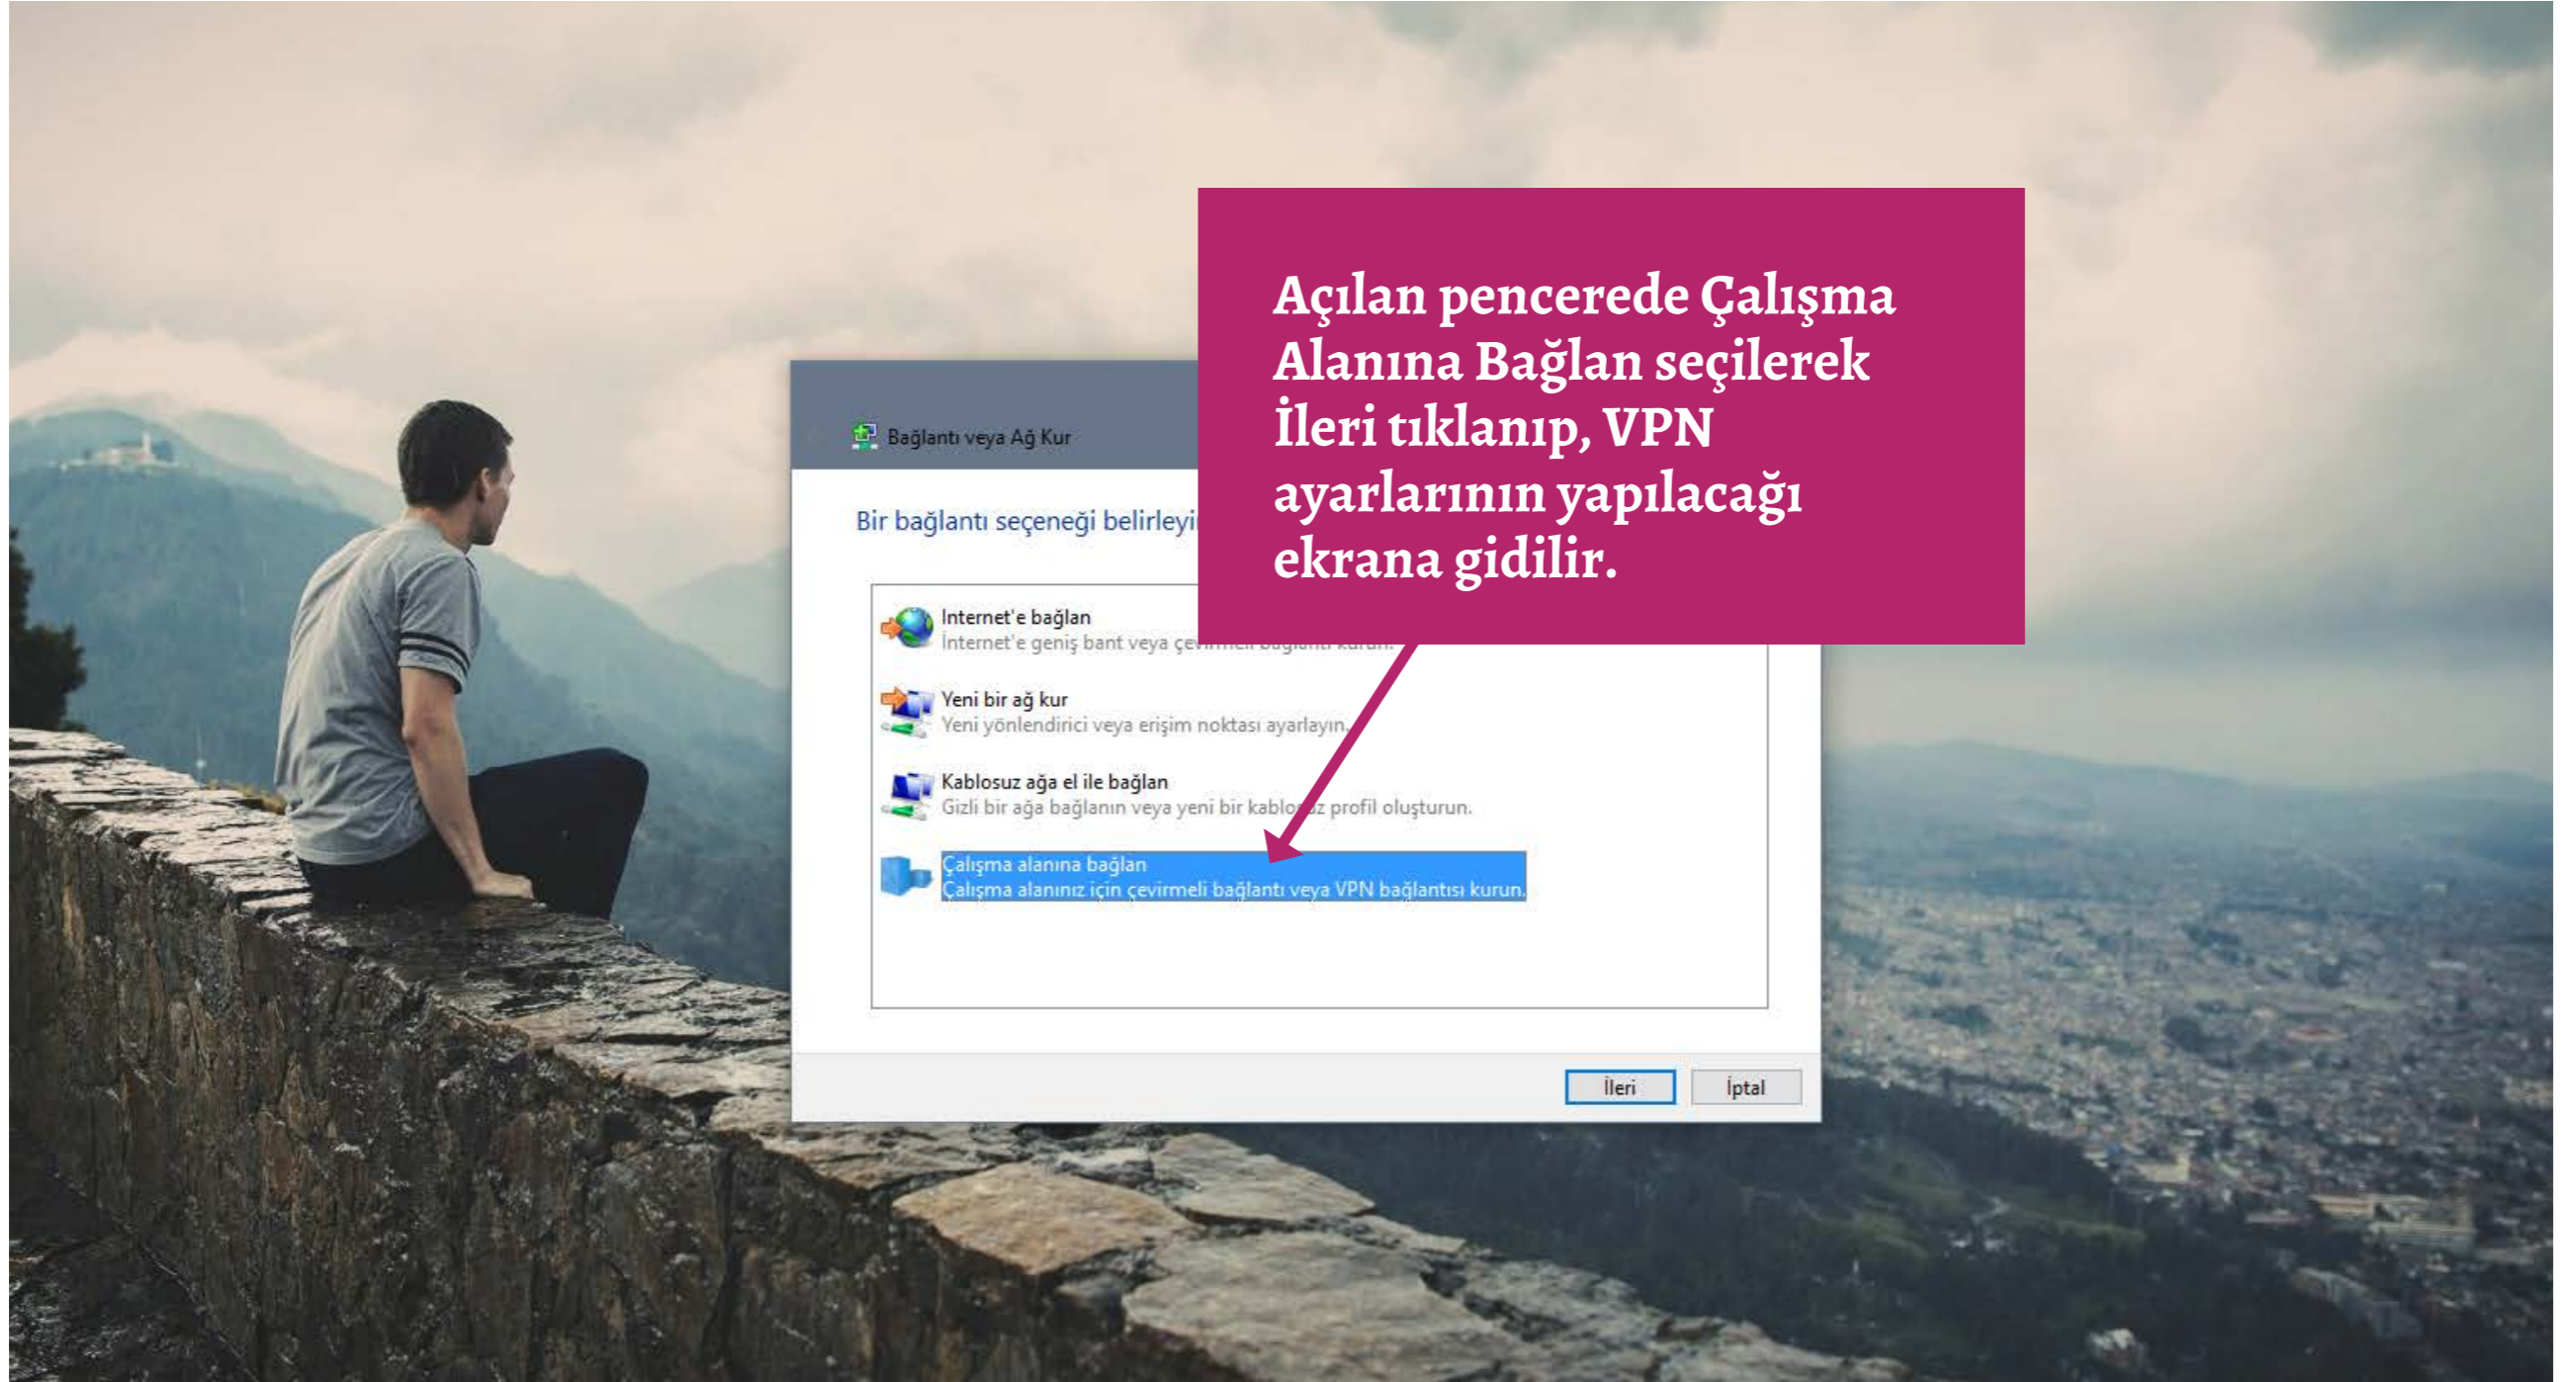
Açılan pencerede Çalışma Alanına Bağlan seçilerek İleri tıklanıp, VPN ayarlarının yapılacağı ekrana gidilir.

Bağlantı veya Ağ Kur

Bir bağlantı seçeneği belirleyi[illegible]

Internet'e bağlan
Internet'e geniş bant veya çe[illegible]

Yeni bir ağ kur
Yeni yönlendirici veya erişim noktası ayarlayın.

Kablosuz ağa el ile bağlan
Gizli bir ağa bağlanın veya yeni bir kablo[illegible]z profil oluşturun.

Çalışma alanına bağlan
Çalışma alanınız için çevirmeli bağlantı veya VPN bağlantısı kurun.

İleri İptal